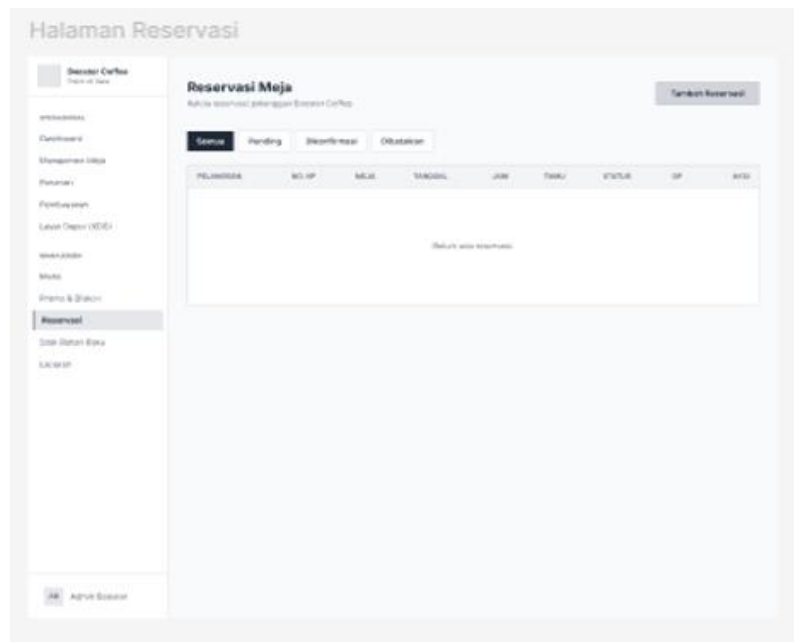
Halaman Reservasi

Booster Coffee
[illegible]

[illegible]
Dashboard
Manajemen Meja
Pesanan
Pembayaran
Layar Dapur (KDS)
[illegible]
Menu
Promo & Diskon
Reservasi
Stok Bahan Baku
Laporan

AB Admin Booster

Reservasi Meja
Kelola reservasi pelanggan Booster Coffee

Tambah Reservasi

Semua | Pending | Dikonfirmasi | Dibatalkan

| PELANGGAN | NO. HP | MEJA | TANGGAL | JAM | TAMU | STATUS | DP | AKSI |
|---|---|---|---|---|---|---|---|---|

Belum ada reservasi